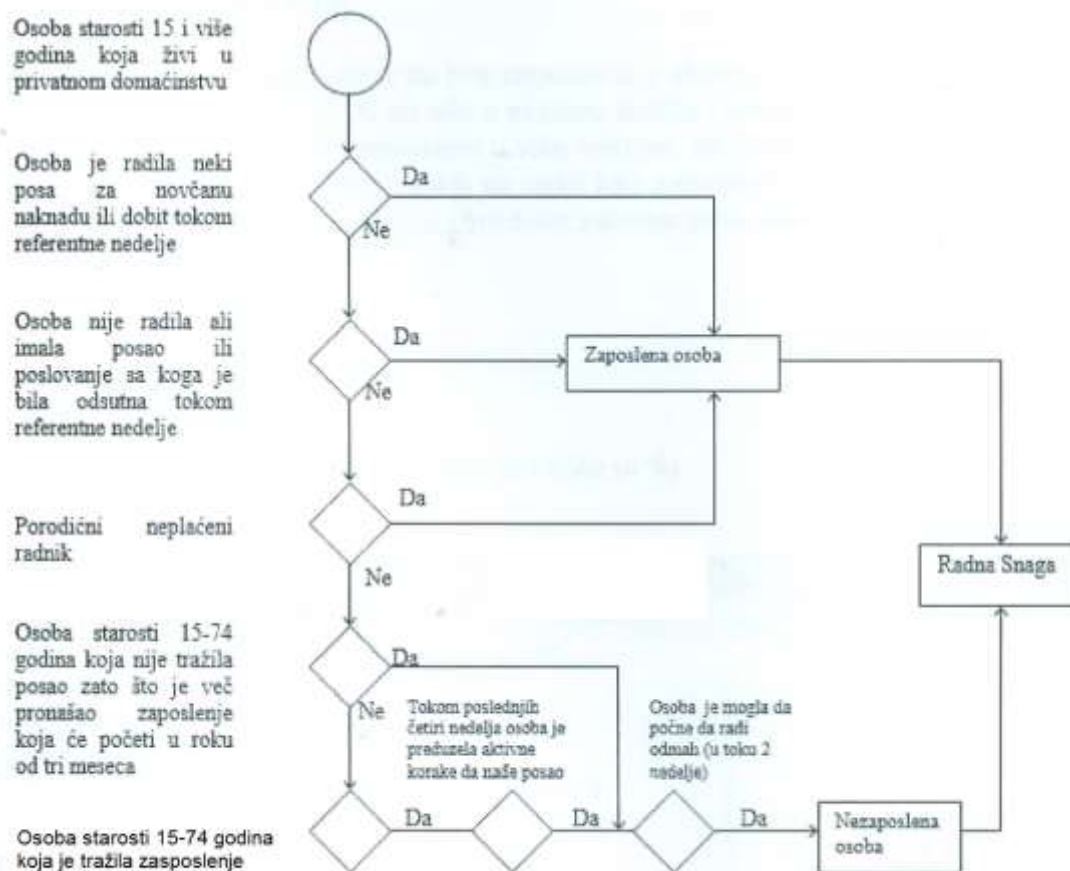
Osoba starosti 15 i više godina koja živi u privatnom domaćinstvu

Osoba je radila neki posa za novčanu naknadu ili dobit tokom referentne nedelje

Osoba nije radila ali imala posao ili poslovanje sa koga je bila odsutna tokom referentne nedelje

Porodični neplaćeni radnik

Osoba starosti 15-74 godina koja nije tražila posao zato što je već pronašao zaposlenje koja će početi u roku od tri meseca

Osoba starosti 15-74 godina koja je tražila zasposlenje

Da

Ne

Da

Ne

Zaposlena osoba

Da

Ne

Radna Snaga

Da

Ne

Tokom poslednjih četiri nedelja osoba je preduzela aktivne korake da nađe posao

Osoba je mogla da počne da radi odmah (u toku 2 nedelje)

Da

Da

Da

Nezaposlena osoba